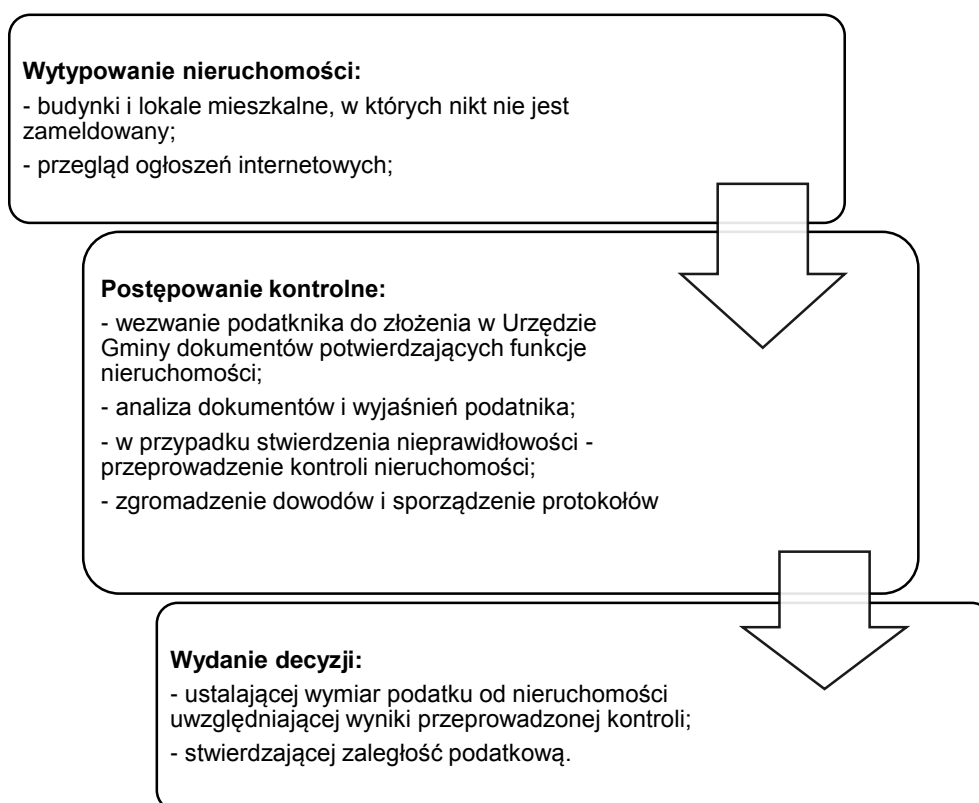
**Wytypowanie nieruchomości:**

- budynki i lokale mieszkalne, w których nikt nie jest zameldowany;

- przegląd ogłoszeń internetowych;

**Postępowanie kontrolne:**

- wezwanie podatknika do złożenia w Urzędzie Gminy dokumentów potwierdzających funkcje nieruchomości;

- analiza dokumentów i wyjaśnień podatnika;

- w przypadku stwierdzenia nieprawidłowości - przeprowadzenie kontroli nieruchomości;

- zgromadzenie dowodów i sporządzenie protokołów

**Wydanie decyzji:**

- ustalającej wymiar podatku od nieruchomości uwzględniającej wyniki przeprowadzonej kontroli;

- stwierdzającej zaległość podatkową.